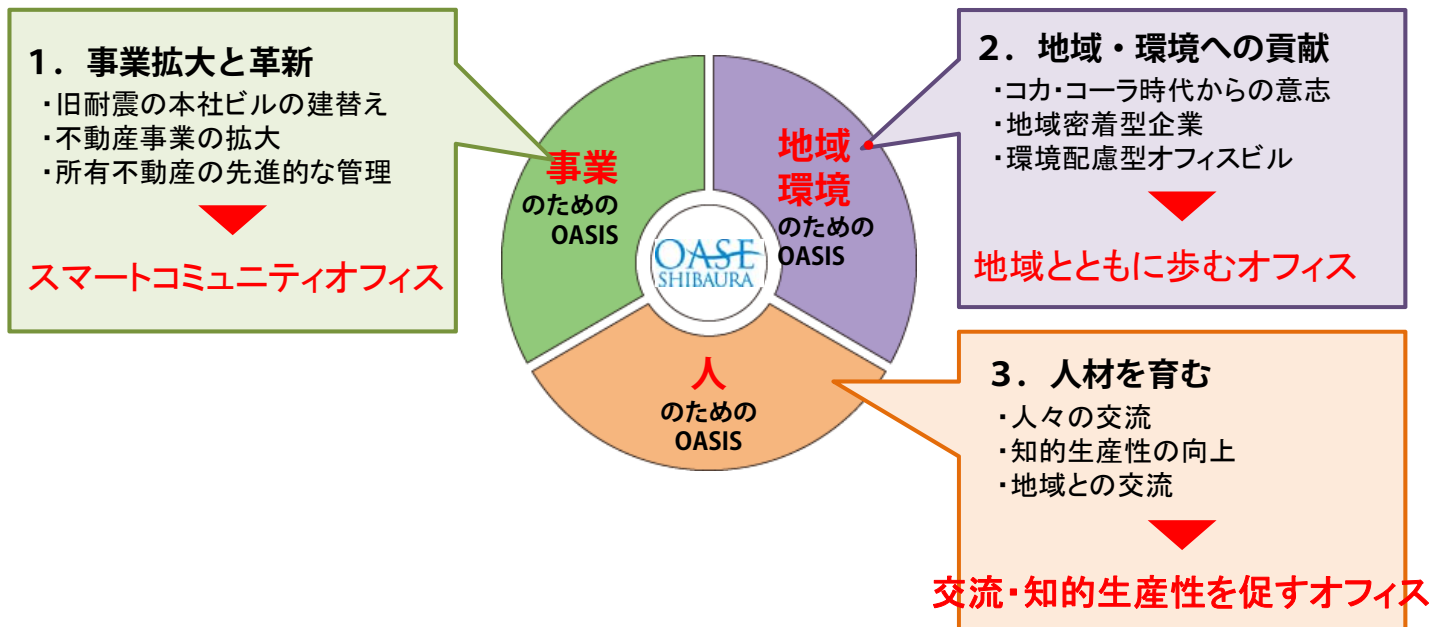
1．事業拡大と革新
・旧耐震の本社ビルの建替え
・不動産事業の拡大
・所有不動産の先進的な管理

スマートコミュニティオフィス

2．地域・環境への貢献
・コカ･コーラ時代からの意志
・地域密着型企業
・環境配慮型オフィスビル

地域とともに歩むオフィス

事業
のための
OASIS

地域
環境
のための
OASIS

OASE
SHIBAURA

人
のための
OASIS

3．人材を育む
・人々の交流
・知的生産性の向上
・地域との交流

交流･知的生産性を促すオフィス